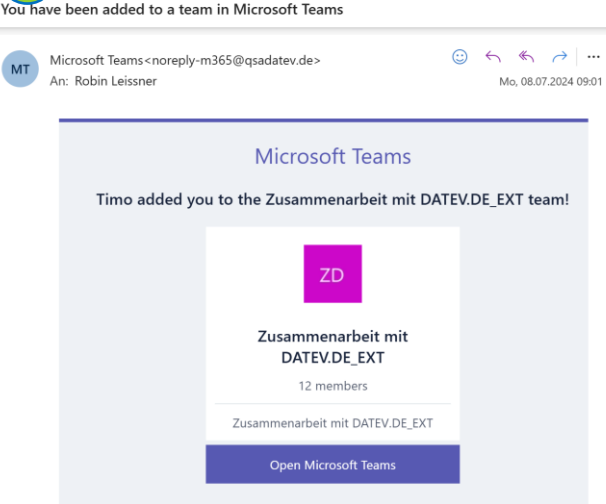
You have been added to a team in Microsoft Teams

MT Microsoft Teams<noreply-m365@qsadatev.de>
An: Robin Leissner

Mo, 08.07.2024 09:01

Microsoft Teams

Timo added you to the Zusammenarbeit mit DATEV.DE_EXT team!

ZD

Zusammenarbeit mit DATEV.DE_EXT

12 members

Zusammenarbeit mit DATEV.DE_EXT

Open Microsoft Teams